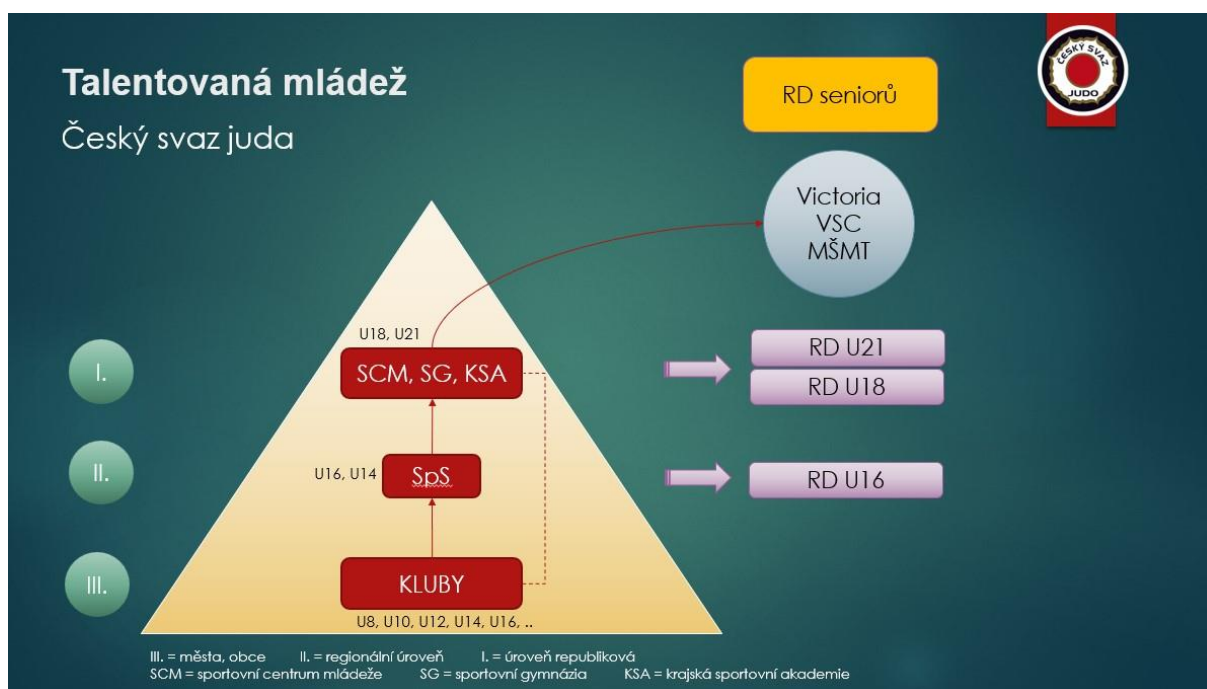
Talentovaná mládež

Český svaz juda

RD seniorů

ČESKÝ SVAZ JUDO

Victoria VSC MŠMT

U18, U21

I.

SCM, SG, KSA

RD U21

RD U18

II.

U16, U14

SpS

RD U16

III.

KLUBY

U8, U10, U12, U14, U16, ..

III. = města, obce II. = regionální úroveň I. = úroveň republiková
SCM = sportovní centrum mládeže SG = sportovní gymnázia KSA = krajská sportovní akademie